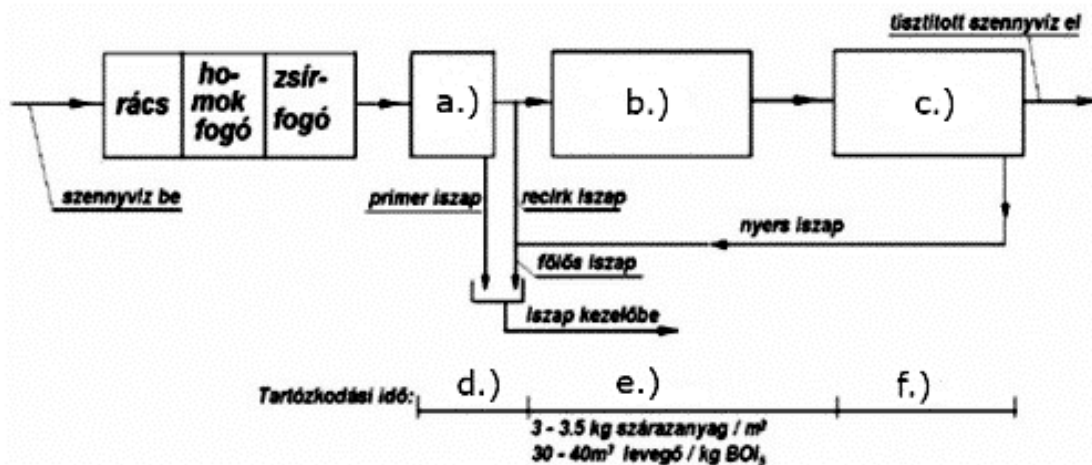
tisztított szennyvíz el

rács

homok fogó

zsír-fogó

a.)

b.)

c.)

szennyvíz be

primer iszap

recirk iszap

nyers iszap

fölös iszap

iszap kezelőbe

Tartózkodási idő:

d.)

e.)

f.)

3 - 3.5 kg szárazanyag / $m^3$

30 - 40$m^3$ levegő / kg $BOI_5$